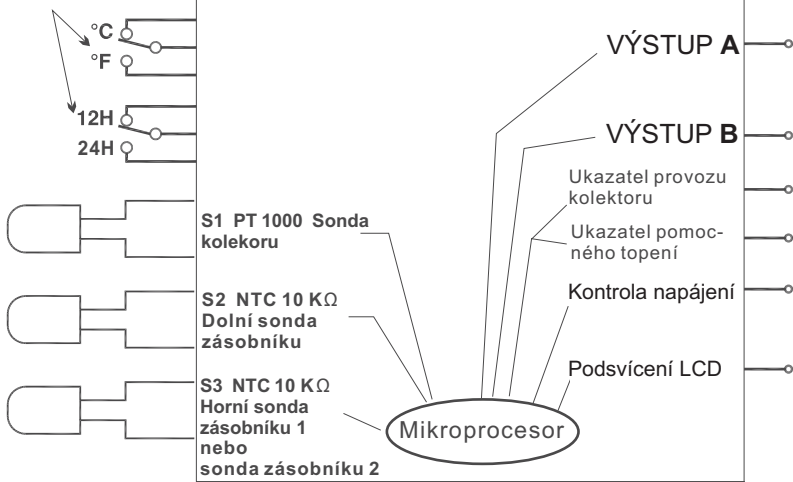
°C
°F

12H
24H

S1 PT 1000 Sonda kolekoru

S2 NTC 10 KΩ Dolní sonda zásobníku

S3 NTC 10 KΩ Horní sonda zásobníku 1 nebo sonda zásobníku 2

Mikroprocesor

VÝSTUP **A**

VÝSTUP **B**

Ukazatel provozu kolektoru

Ukazatel pomocného topení

Kontrola napájení

Podsvícení LCD